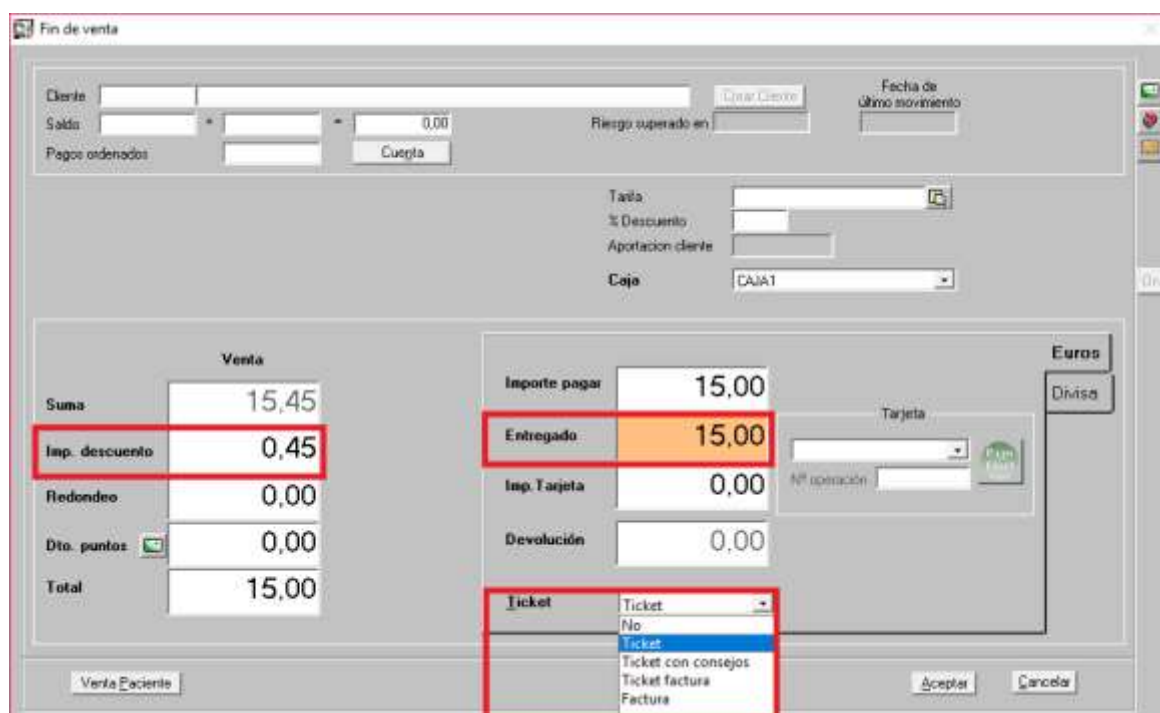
Fin de venta

Cliente
Crear Cliente
Fecha de último movimiento
Saldo
*
=
0,00
Riesgo superado en
Pagos ordenados
Cuenta

Tarifa
% Descuento
Aportacion cliente
Caja
CAJA1

Venta
Suma
15,45
Imp. descuento
0,45
Redondeo
0,00
Dto. puntos
0,00
Total
15,00

Euros
Divisa
Importe pagar
15,00
Entregado
15,00
Tarjeta
Imp. Tarjeta
0,00
Nº operación
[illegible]
Devolución
0,00
Ticket
Ticket
No
Ticket
Ticket con consejos
Ticket factura
Factura

Venta Paciente
Aceptar
Cancelar